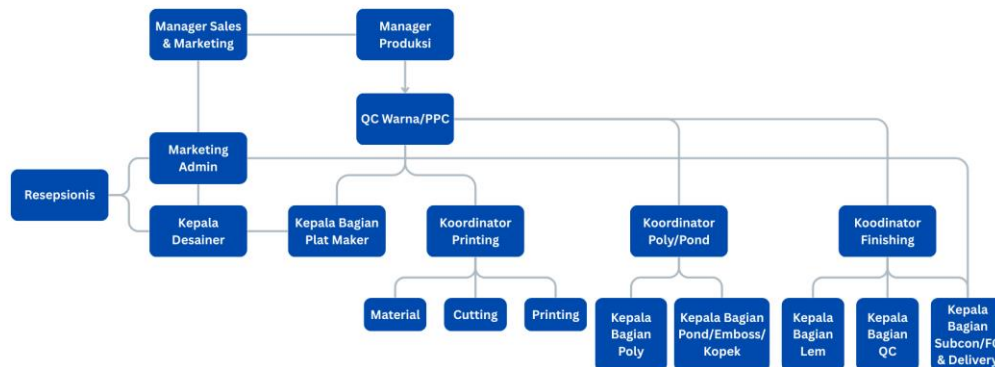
Manager Sales & Marketing

Manager Produksi

QC Warna/PPC

Marketing Admin

Resepsionis

Kepala Desainer

Kepala Bagian Plat Maker

Koordinator Printing

Koordinator Poly/Pond

Koodinator Finishing

Material

Cutting

Printing

Kepala Bagian Poly

Kepala Bagian Pond/Emboss/ Kopek

Kepala Bagian Lem

Kepala Bagian QC

Kepala Bagian Subcon/F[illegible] & Delivery